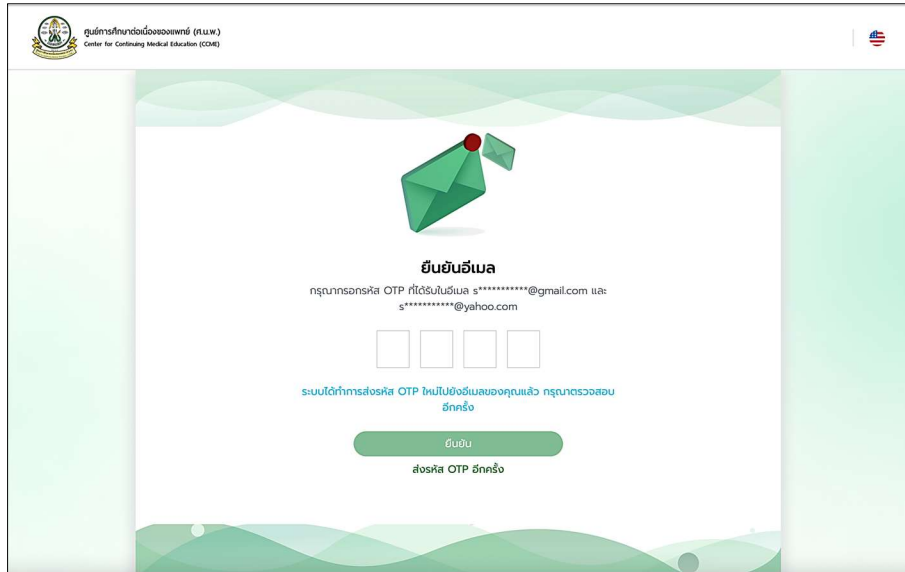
ศูนย์การศึกษาต่อเนื่องของแพทย์ (ศ.น.พ.)
Center for Continuing Medical Education (CCME)

ยืนยันอีเมล

กรุณากรอกรหัส OTP ที่ได้รับในอีเมล s***********@gmail.com และ s***********@yahoo.com

ระบบได้ทำการส่งรหัส OTP ใหม่ไปยังอีเมลของคุณแล้ว กรุณาตรวจสอบอีกครั้ง

ยืนยัน

ส่งรหัส OTP อีกครั้ง